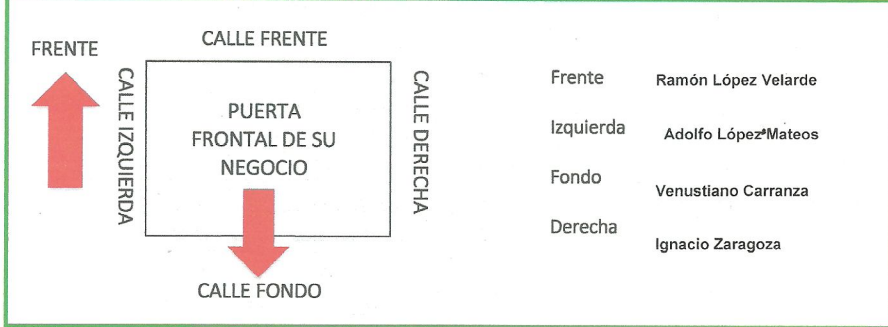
FRENTE

CALLE FRENTE

CALLE IZQUIERDA

PUERTA FRONTAL DE SU NEGOCIO

CALLE DERECHA

CALLE FONDO

Frente Ramón López Velarde

Izquierda Adolfo López Mateos

Fondo Venustiano Carranza

Derecha Ignacio Zaragoza